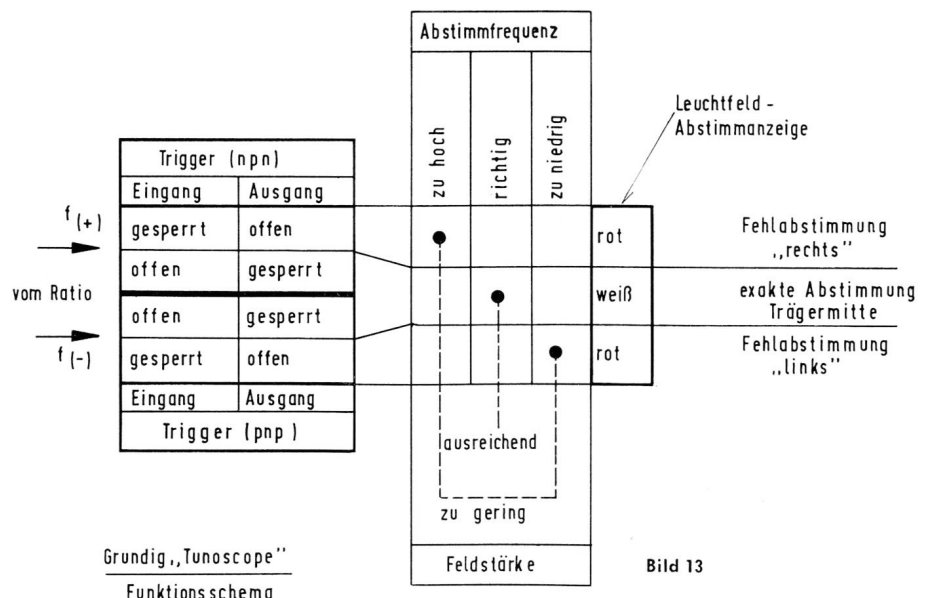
Abstimmfrequenz

zu hoch | richtig | zu niedrig

Leuchtfeld - Abstimmanzeige

| Trigger (npn) | |
|---|---|
| Eingang | Ausgang |
| gesperrt | offen |
| offen | gesperrt |
| offen | gesperrt |
| gesperrt | offen |
| Eingang | Ausgang |
| Trigger (pnp) | |

$f_{(+)}$

vom Ratio

$f_{(-)}$

rot

weiß

rot

Fehlabstimmung ,,rechts"

exakte Abstimmung Trägermitte

Fehlabstimmung ,,links"

ausreichend

zu gering

Feldstärke

Grundig ,,Tunoscope"

Funktionsschema

Bild 13